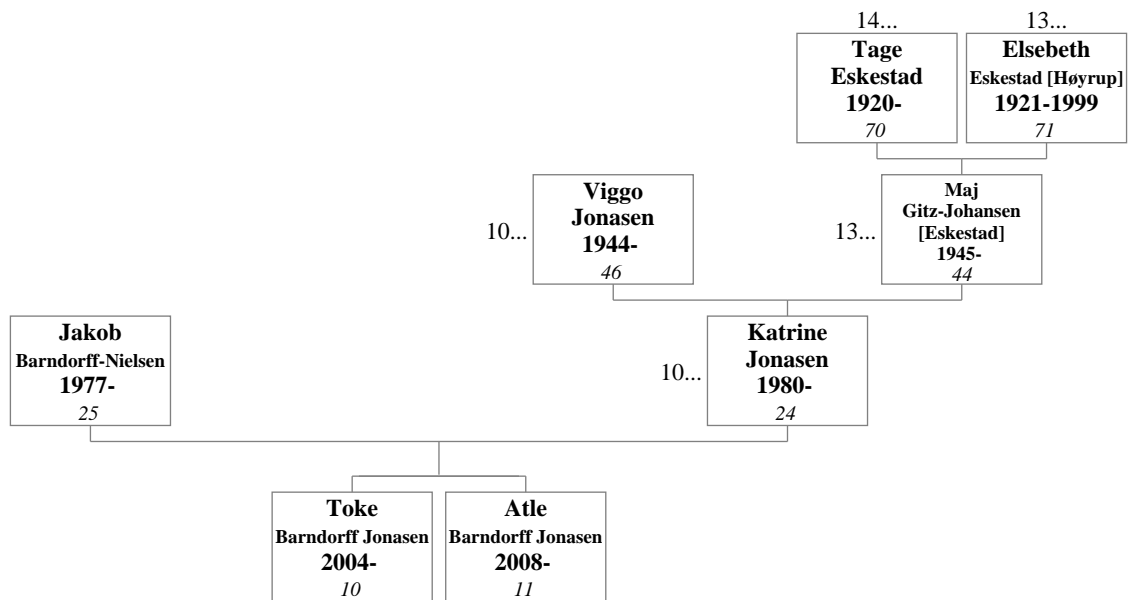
14...
Tage
Eskestad
1920-
70

13...
Elsebeth
Eskestad [Høyrup]
1921-1999
71

10...
Viggo
Jonasen
1944-
46

13...
Maj
Gitz-Johansen
[Eskestad]
1945-
44

Jakob
Barndorff-Nielsen
1977-
25

10...
Katrine
Jonasen
1980-
24

Toke
Barndorff Jonasen
2004-
10

Atle
Barndorff Jonasen
2008-
11